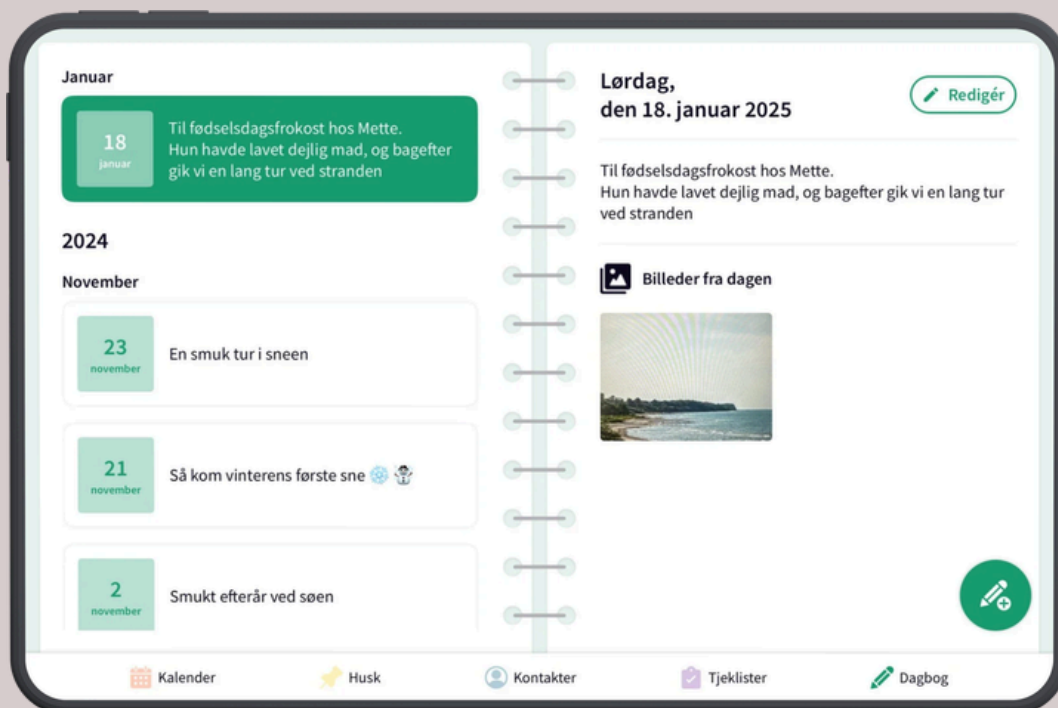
Januar

18
januar
Til fødselsdagsfrokost hos Mette. Hun havde lavet dejlig mad, og bagefter gik vi en lang tur ved stranden

2024

November

23
november
En smuk tur i sneen

21
november
Så kom vinterens første sne ❄️ ☃️

2
november
Smukt efterår ved søen

Lørdag,
den 18. januar 2025

Redigér

Til fødselsdagsfrokost hos Mette.
Hun havde lavet dejlig mad, og bagefter gik vi en lang tur ved stranden

Billeder fra dagen

Kalender
Husk
Kontakter
Tjeklister
Dagbog